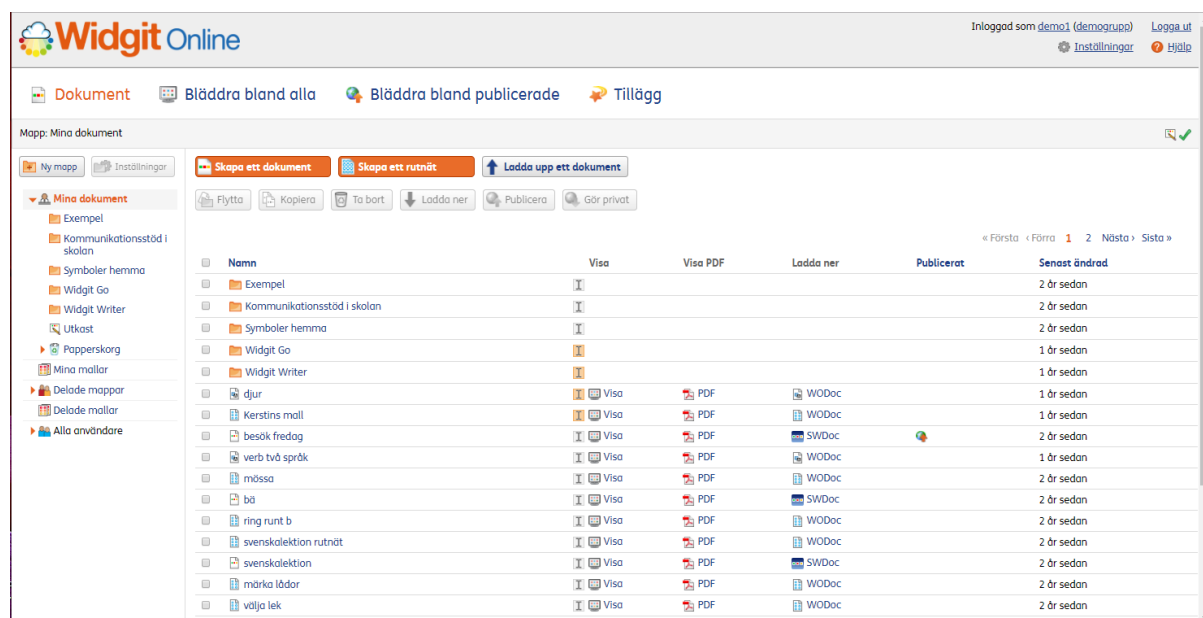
Widgit Online

Inloggad som demo1 (demogrupp) Logga ut
Inställningar Hjälp

Dokument Bläddra bland alla Bläddra bland publicerade Tillägg

Mapp: Mina dokument

Ny mapp Inställningar

Mina dokument
Exempel
Kommunikationsstöd i skolan
Symboler hemma
Widgit Go
Widgit Writer
Utkast
Papperskorg
Mina mallar
Delade mappar
Delade mallar
Alla användare

Skapa ett dokument Skapa ett rutnät Ladda upp ett dokument

Flytta Kopiera Ta bort Ladda ner Publicera Gör privat

« Första ‹ Förra 1 2 Nästa › Sista »

| | Namn | Visa | Visa PDF | Ladda ner | Publicerat | Senast ändrad |
|---|---|---|---|---|---|---|
| | Exempel | | | | | 2 år sedan |
| | Kommunikationsstöd i skolan | | | | | 2 år sedan |
| | Symboler hemma | | | | | 2 år sedan |
| | Widgit Go | | | | | 1 år sedan |
| | Widgit Writer | | | | | 1 år sedan |
| | djur | Visa | PDF | WODoc | | 1 år sedan |
| | Kerstins mall | Visa | PDF | WODoc | | 1 år sedan |
| | besök fredag | Visa | PDF | SWDoc | | 2 år sedan |
| | verb två språk | Visa | PDF | WODoc | | 1 år sedan |
| | mössa | Visa | PDF | WODoc | | 2 år sedan |
| | bä | Visa | PDF | SWDoc | | 2 år sedan |
| | ring runt b | Visa | PDF | WODoc | | 2 år sedan |
| | svenskalektion rutnät | Visa | PDF | WODoc | | 2 år sedan |
| | svenskalektion | Visa | PDF | SWDoc | | 2 år sedan |
| | märka lådor | Visa | PDF | WODoc | | 2 år sedan |
| | välja lek | Visa | PDF | WODoc | | 2 år sedan |